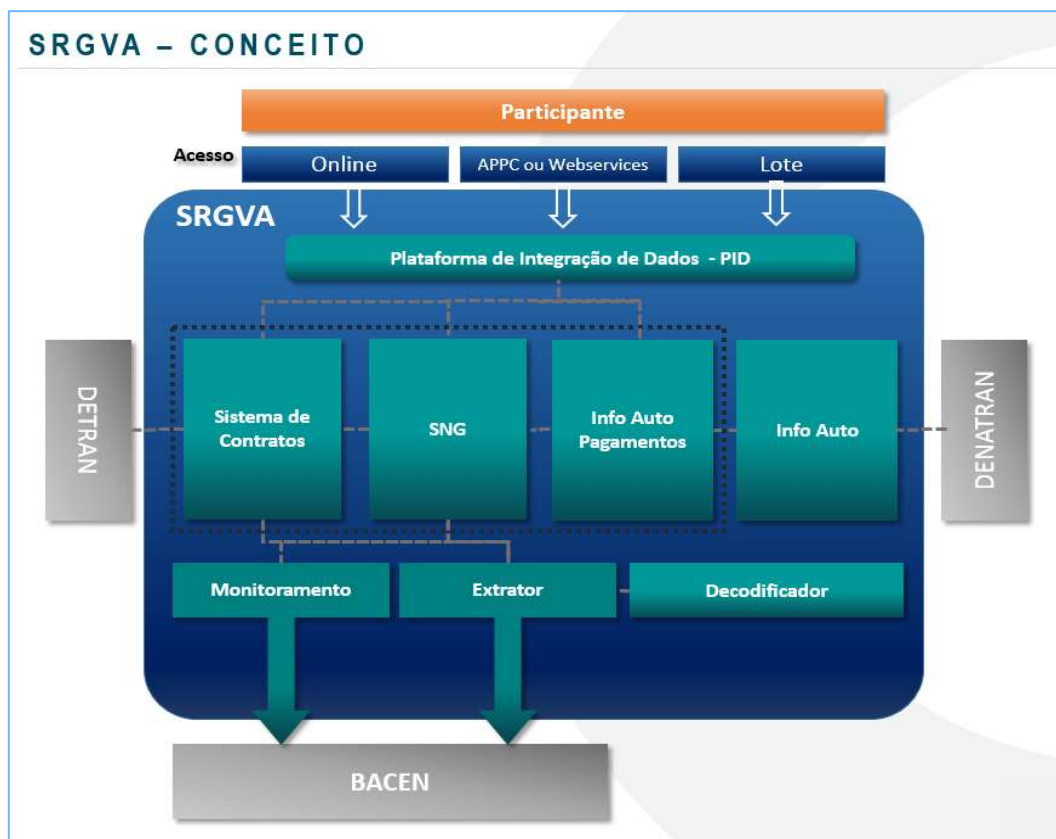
SRGVA – CONCEITO

Participante

Acesso

Online

APPC ou Webservices

Lote

SRGVA

Plataforma de Integração de Dados - PID

DETRAN

Sistema de Contratos

SNG

Info Auto Pagamentos

Info Auto

DENATRAN

Monitoramento

Extrator

Decodificador

BACEN